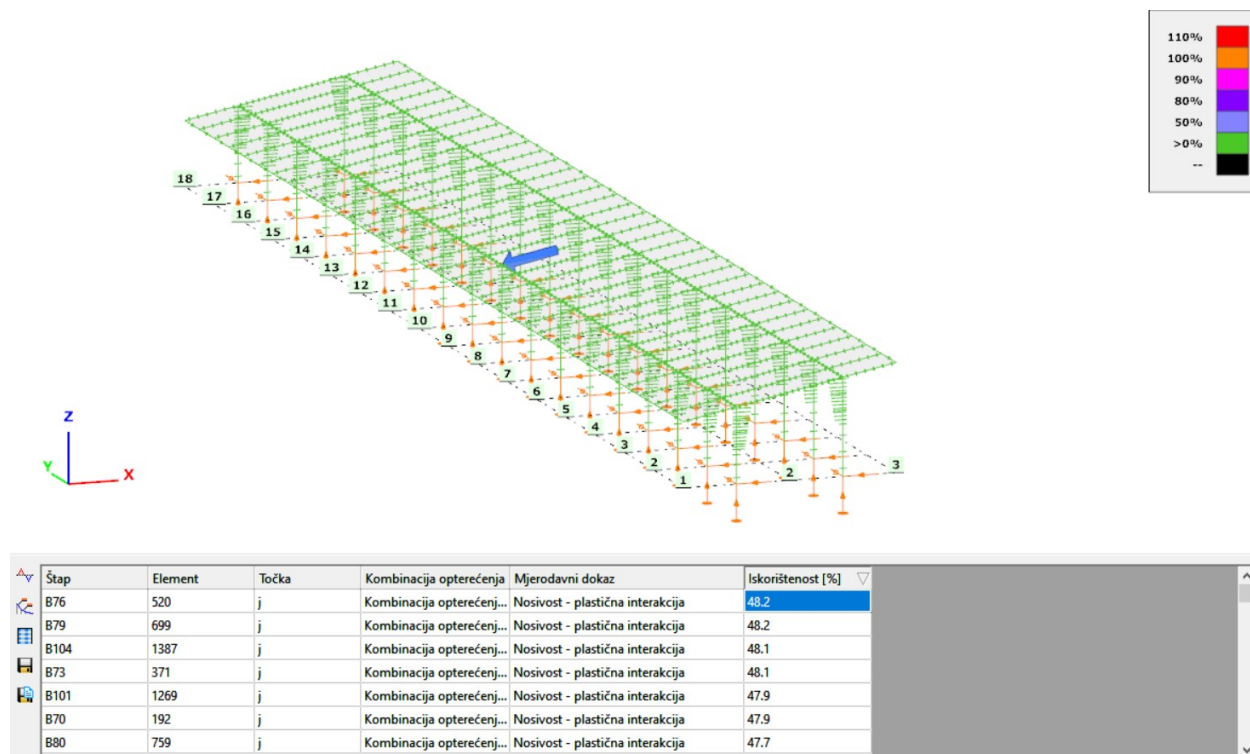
110%
100%
90%
80%
50%
>0%
--

18
17
16
15
14
13
12
11
10
9
8
7
6
5
4
3
2
1
2
3

Z
Y
X

| Štap | Element | Točka | Kombinacija opterećenja | Mjerodavni dokaz | Iskorištenost [%] |
|---|---|---|---|---|---|
| B76 | 520 | j | Kombinacija opterećenj... | Nosivost - plastična interakcija | 48.2 |
| B79 | 699 | j | Kombinacija opterećenj... | Nosivost - plastična interakcija | 48.2 |
| B104 | 1387 | j | Kombinacija opterećenj... | Nosivost - plastična interakcija | 48.1 |
| B73 | 371 | j | Kombinacija opterećenj... | Nosivost - plastična interakcija | 48.1 |
| B101 | 1269 | j | Kombinacija opterećenj... | Nosivost - plastična interakcija | 47.9 |
| B70 | 192 | j | Kombinacija opterećenj... | Nosivost - plastična interakcija | 47.9 |
| B80 | 759 | j | Kombinacija opterećenj... | Nosivost - plastična interakcija | 47.7 |